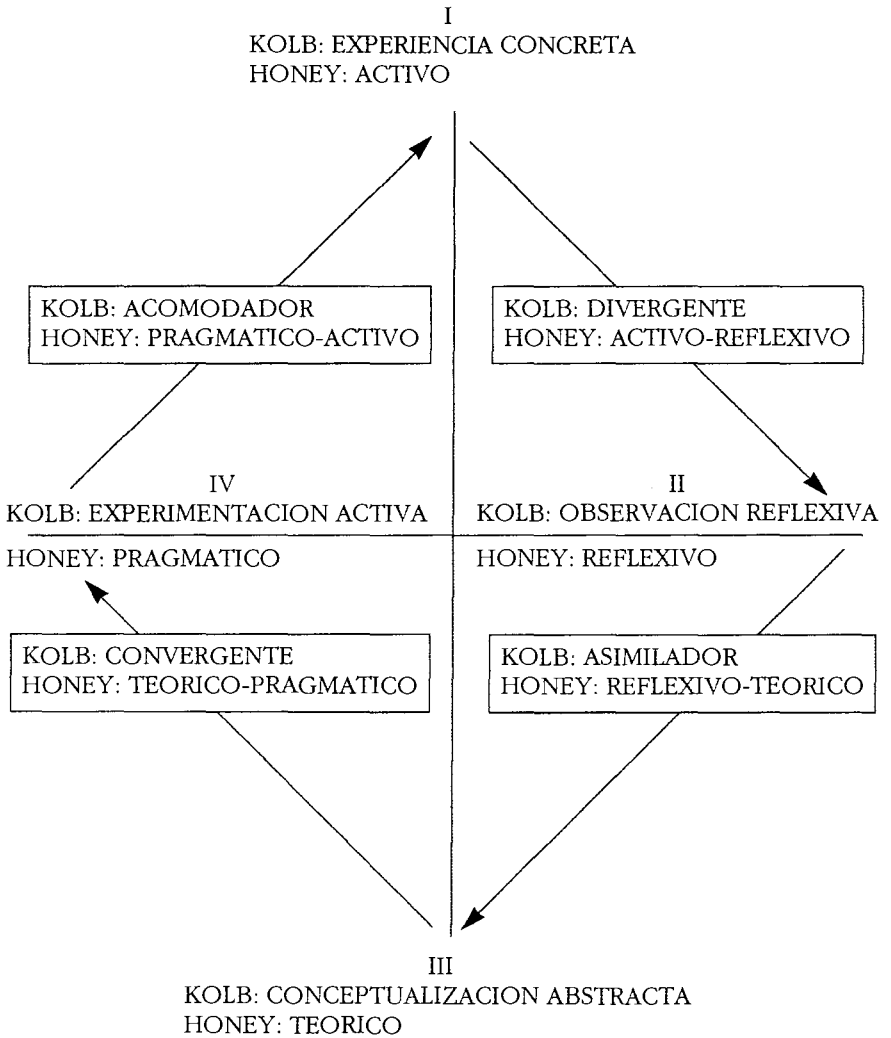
I
KOLB: EXPERIENCIA CONCRETA
HONEY: ACTIVO

KOLB: ACOMODADOR
HONEY: PRAGMATICO-ACTIVO

KOLB: DIVERGENTE
HONEY: ACTIVO-REFLEXIVO

IV
KOLB: EXPERIMENTACION ACTIVA
HONEY: PRAGMATICO

II
KOLB: OBSERVACION REFLEXIVA
HONEY: REFLEXIVO

KOLB: CONVERGENTE
HONEY: TEORICO-PRAGMATICO

KOLB: ASIMILADOR
HONEY: REFLEXIVO-TEORICO

III
KOLB: CONCEPTUALIZACION ABSTRACTA
HONEY: TEORICO